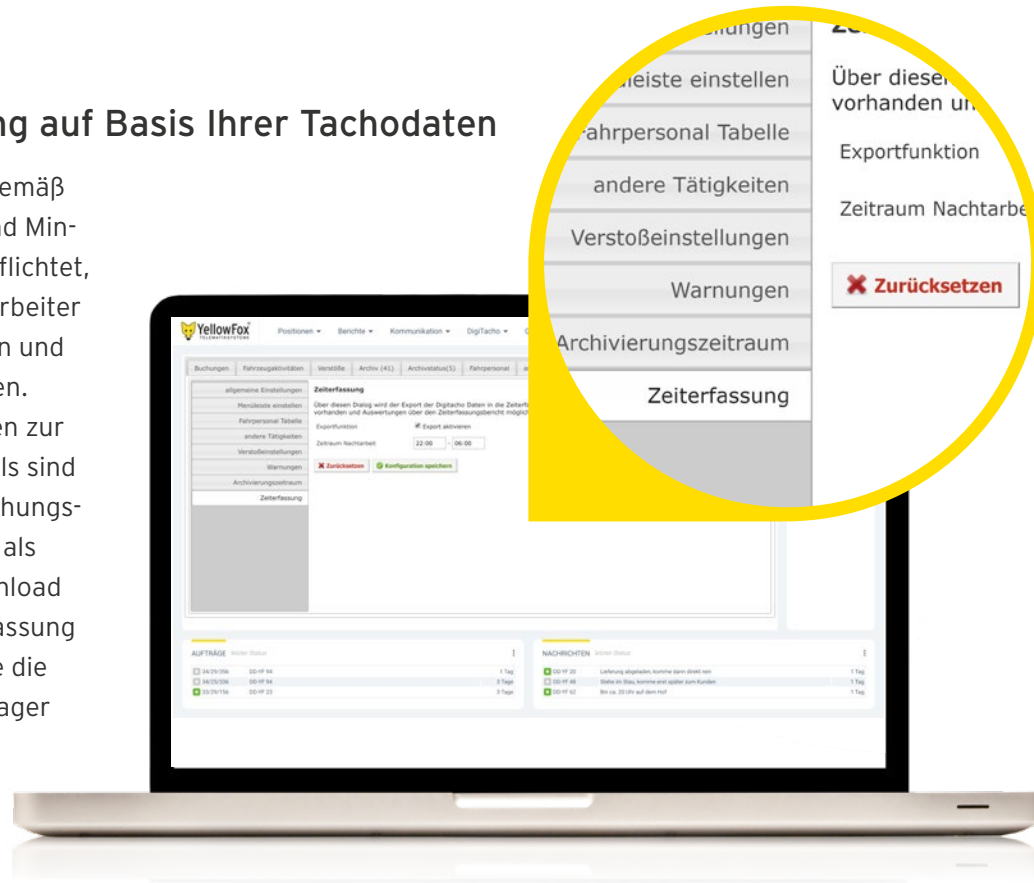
ng auf Basis Ihrer Tachodaten

emäß
d Min-
flichtet,
rbeiter
n und
en.
en zur
ls sind
hungs-
als
nload
assung
e die
ager

YellowFox TELEMATIKSYSTEME

Positionen ▾ Berichte ▾ Kommunikation ▾ DigiTacho ▾

Buchungen | Fahrzeugaktivitäten | Verstöße | Archiv (41) | Archivstatus(5) | Fahrpersonal

allgemeine Einstellungen
Menüleiste einstellen
Fahrpersonal Tabelle
andere Tätigkeiten
Verstoßeinstellungen
Warnungen
Archivierungszeitraum
Zeiterfassung

Zeiterfassung
Über diesen Dialog wird der Export der Digitacho Daten in die Zeiterf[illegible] vorhanden und Auswertungen über den Zeiterfassungsbericht möglich
Exportfunktion ✔ Export aktivieren
Zeitraum Nachtarbeit 22:00 - 06:00
✖ Zurücksetzen ✔ Konfiguration speichern

AUFTRÄGE
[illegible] DD-YF 94 1 Tag
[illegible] DD-YF 94 3 Tage
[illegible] DD-YF 23 3 Tage

NACHRICHTEN
DD-YF 20 Lieferung abgeladen, komme dann direkt rein 1 Tag
DD-YF 48 Stehe im Stau, komme erst später zum Kunden 1 Tag
DD-YF 62 Bin ca. 20 Uhr auf dem Hof 1 Tag

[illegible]llungen
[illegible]leiste einstellen
Fahrpersonal Tabelle
andere Tätigkeiten
Verstoßeinstellungen
Warnungen
Archivierungszeitraum
Zeiterfassung

Ze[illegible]
Über diese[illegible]
vorhanden un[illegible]
Exportfunktion
Zeitraum Nachtarbe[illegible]
✖ Zurücksetzen